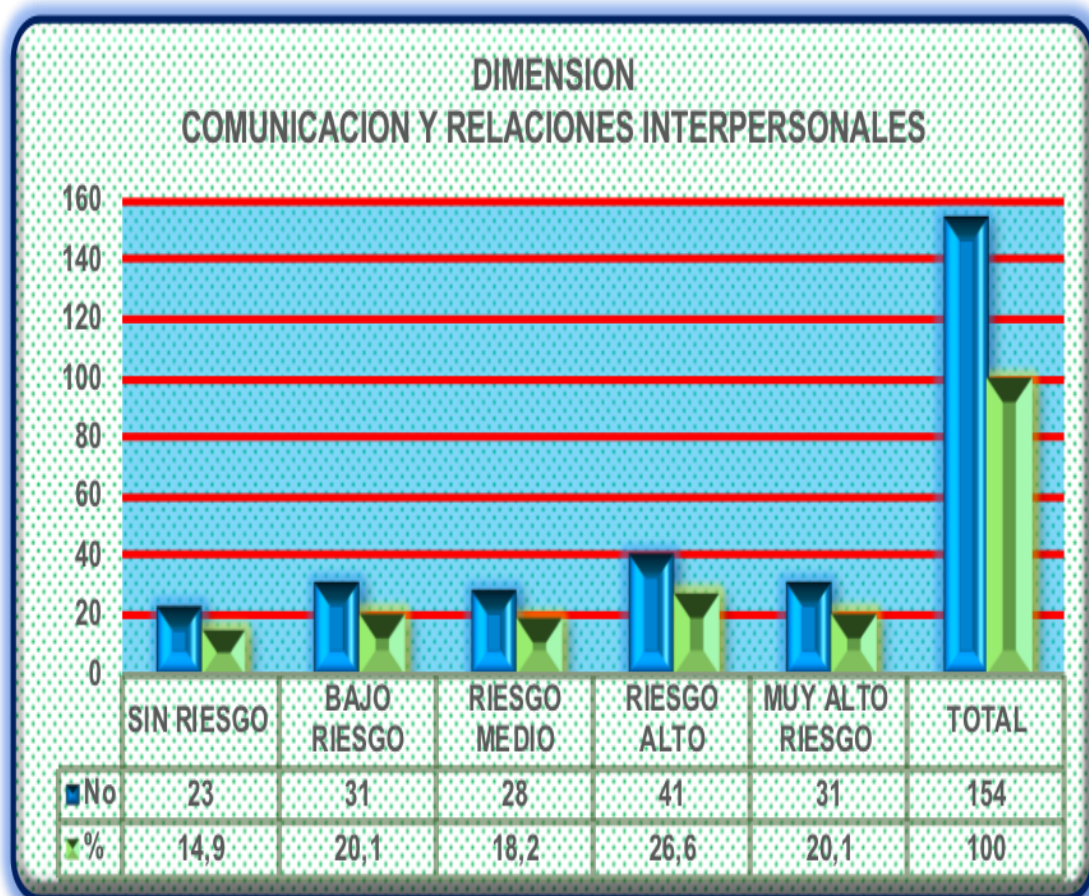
DIMENSION
COMUNICACION Y RELACIONES INTERPERSONALES

160
140
120
100
80
60
40
20
0

| | SIN RIESGO | BAJO RIESGO | RIESGO MEDIO | RIESGO ALTO | MUY ALTO RIESGO | TOTAL |
|---|---|---|---|---|---|---|
| No | 23 | 31 | 28 | 41 | 31 | 154 |
| % | 14,9 | 20,1 | 18,2 | 26,6 | 20,1 | 100 |